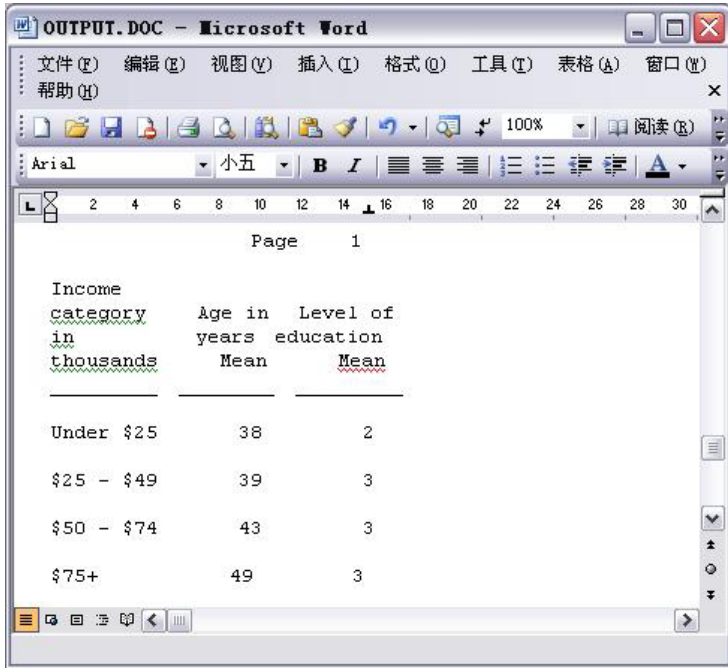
OUTPUT.DOC - Microsoft Word

文件(F) 编辑(E) 视图(V) 插入(I) 格式(O) 工具(T) 表格(A) 窗口(W) 帮助(H)

100%

阅读(R)

Arial 小五 B I A

2 4 6 8 10 12 14 16 18 20 22 24 26 28 30

Page 1

| Income category in thousands | Age in years Mean | Level of education Mean |
|---|---|---|
| Under \$25 | 38 | 2 |
| \$25 - \$49 | 39 | 3 |
| \$50 - \$74 | 43 | 3 |
| \$75+ | 49 | 3 |